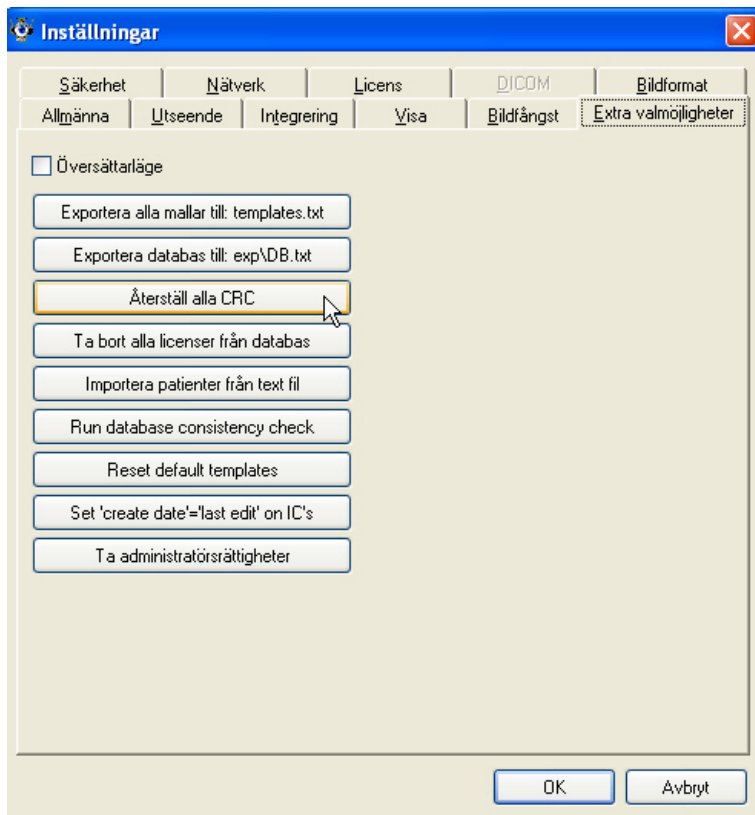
Inställningar

Säkerhet
Nätverk
Licens
DICOM
Bildformat
Allmänna
Utseende
Integrering
Visa
Bildfångst
Extra valmöjligheter

Översättarläge

Exportera alla mallar till: templates.txt

Exportera databas till: exp\DB.txt

Återställ alla CRC

Ta bort alla licenser från databas

Importera patienter från text fil

Run database consistency check

Reset default templates

Set 'create date'='last edit' on IC's

Ta administratörsrättigheter

OK
Avbryt